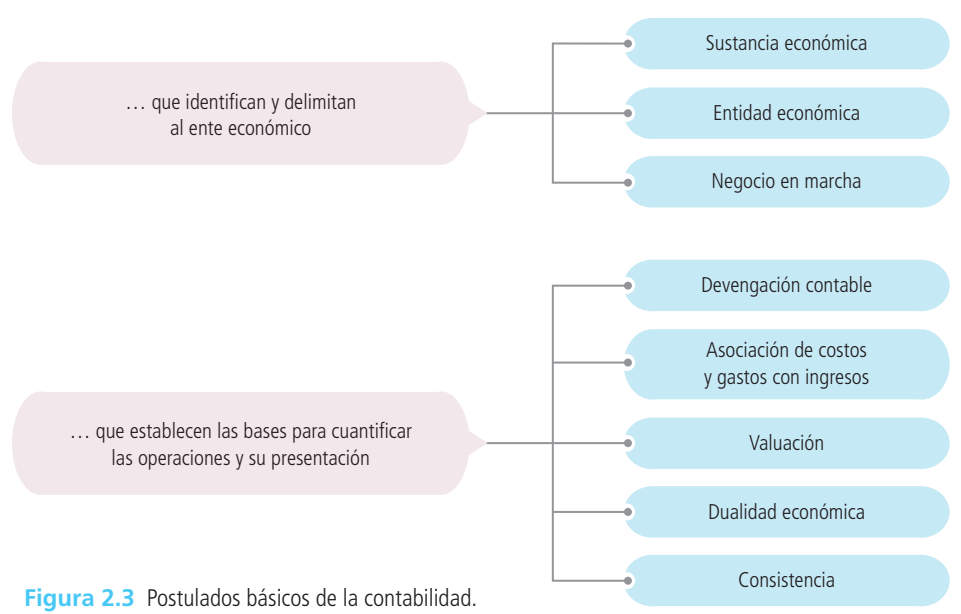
… que identifican y delimitan al ente económico

Sustancia económica

Entidad económica

Negocio en marcha

… que establecen las bases para cuantificar las operaciones y su presentación

Devengación contable

Asociación de costos y gastos con ingresos

Valuación

Dualidad económica

Consistencia

**Figura 2.3** Postulados básicos de la contabilidad.